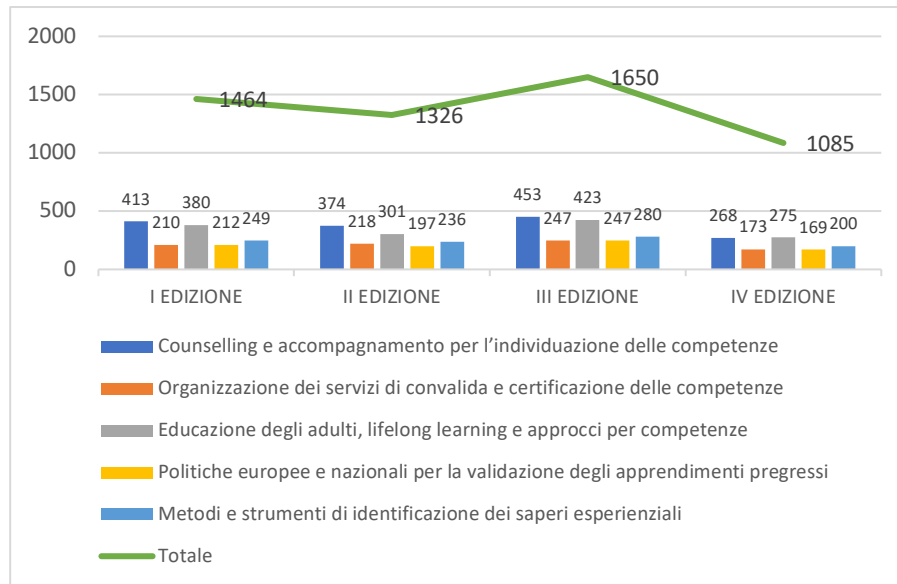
2000
1500
1000
500
0

1464
1326
1650
1085

413 210 380 212 249
374 218 301 197 236
453 247 423 247 280
268 173 275 169 200

I EDIZIONE
II EDIZIONE
III EDIZIONE
IV EDIZIONE

Counselling e accompagnamento per l'individuazione delle competenze
Organizzazione dei servizi di convalida e certificazione delle competenze
Educazione degli adulti, lifelong learning e approcci per competenze
Politiche europee e nazionali per la validazione degli apprendimenti pregressi
Metodi e strumenti di identificazione dei saperi esperienziali
Totale